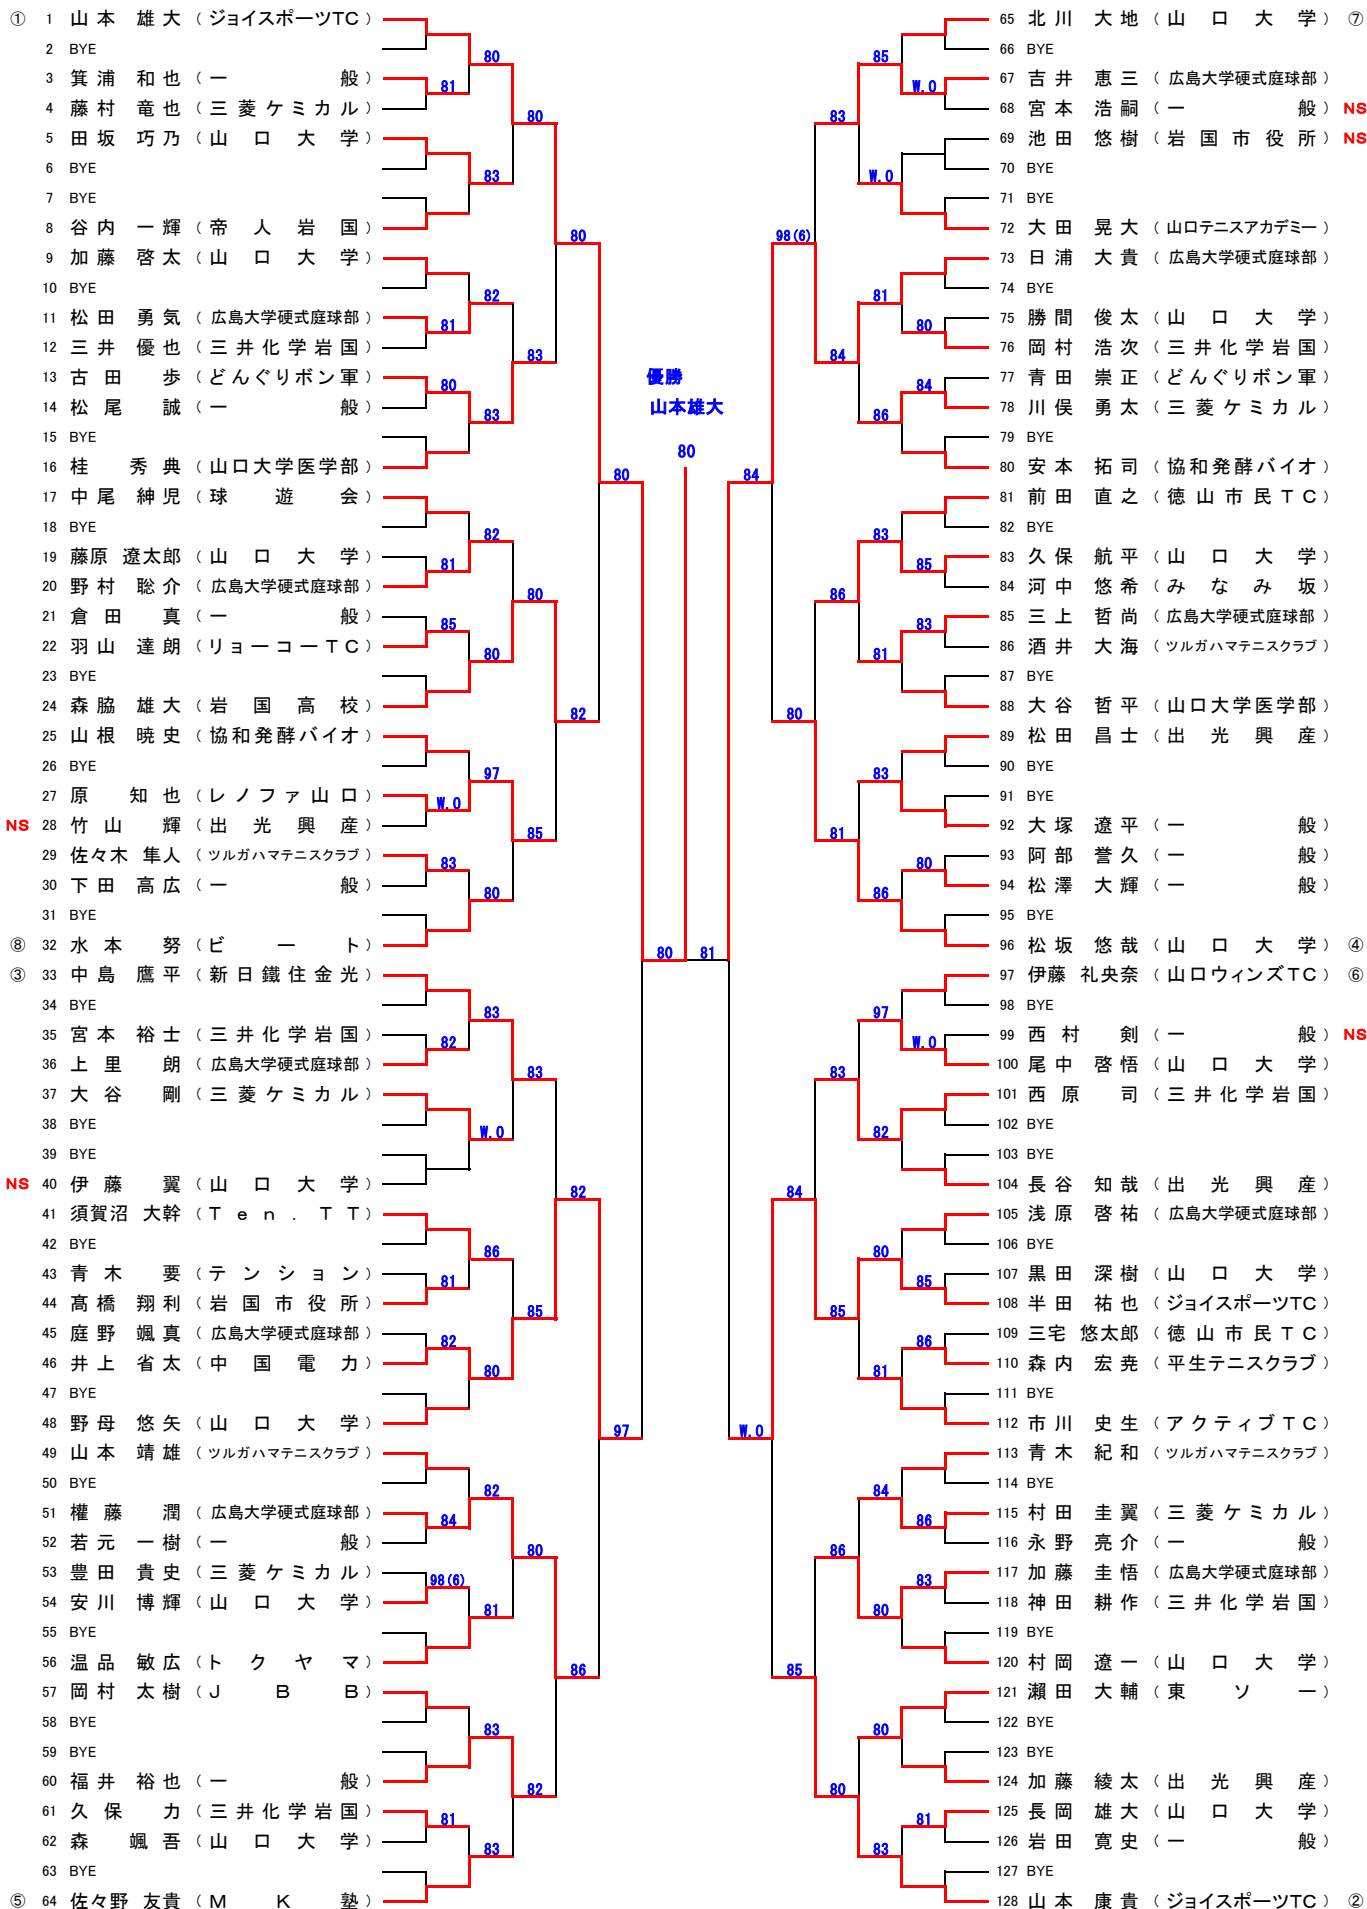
① 1 山本 雄大（ジョイスポーツTC）
2 BYE
3 箕浦 和也（一 般）
4 藤村 竜也（三菱ケミカル）
5 田坂 巧乃（山口大学）
6 BYE
7 BYE
8 谷内 一輝（帝人岩国）
9 加藤 啓太（山口大学）
10 BYE
11 松田 勇気（広島大学硬式庭球部）
12 三井 優也（三井化学岩国）
13 古田 歩（どんぐりボン軍）
14 松尾 誠（一 般）
15 BYE
16 桂 秀典（山口大学医学部）
17 中尾 紳児（球遊会）
18 BYE
19 藤原 遼太郎（山口大学）
20 野村 聡介（広島大学硬式庭球部）
21 倉田 真（一 般）
22 羽山 達朗（リョーコーTC）
23 BYE
24 森脇 雄大（岩国高校）
25 山根 暁史（協和発酵バイオ）
26 BYE
27 原 知也（レノファ山口）
NS 28 竹山 輝（出光興産）
29 佐々木 隼人（ツルガハマテニスクラブ）
30 下田 高広（一 般）
31 BYE
⑧ 32 水本 努（ビート）
③ 33 中島 鷹平（新日鐵住金光）
34 BYE
35 宮本 裕士（三井化学岩国）
36 上里 朗（広島大学硬式庭球部）
37 大谷 剛（三菱ケミカル）
38 BYE
39 BYE
NS 40 伊藤 翼（山口大学）
41 須賀沼 大幹（Ten. TT）
42 BYE
43 青木 要（テンション）
44 髙橋 翔利（岩国市役所）
45 庭野 颯真（広島大学硬式庭球部）
46 井上 省太（中国電力）
47 BYE
48 野母 悠矢（山口大学）
49 山本 靖雄（ツルガハマテニスクラブ）
50 BYE
51 權藤 潤（広島大学硬式庭球部）
52 若元 一樹（一 般）
53 豊田 貴史（三菱ケミカル）
54 安川 博輝（山口大学）
55 BYE
56 温品 敏広（トクヤマ）
57 岡村 太樹（JBB）
58 BYE
59 BYE
60 福井 裕也（一 般）
61 久保 力（三井化学岩国）
62 森 颯吾（山口大学）
63 BYE
⑤ 64 佐々野 友貴（MK塾）

65 北川 大地（山口大学）⑦
66 BYE
67 吉井 恵三（広島大学硬式庭球部）
68 宮本 浩嗣（一 般）NS
69 池田 悠樹（岩国市役所）NS
70 BYE
71 BYE
72 大田 晃大（山口テニスアカデミー）
73 日浦 大貴（広島大学硬式庭球部）
74 BYE
75 勝間 俊太（山口大学）
76 岡村 浩次（三井化学岩国）
77 青田 崇正（どんぐりボン軍）
78 川俣 勇太（三菱ケミカル）
79 BYE
80 安本 拓司（協和発酵バイオ）
81 前田 直之（徳山市民TC）
82 BYE
83 久保 航平（山口大学）
84 河中 悠希（みなみ坂）
85 三上 哲尚（広島大学硬式庭球部）
86 酒井 大海（ツルガハマテニスクラブ）
87 BYE
88 大谷 哲平（山口大学医学部）
89 松田 昌士（出光興産）
90 BYE
91 BYE
92 大塚 遼平（一 般）
93 阿部 誉久（一 般）
94 松澤 大輝（一 般）
95 BYE
96 松坂 悠哉（山口大学）④
97 伊藤 礼央奈（山口ウィンズTC）⑥
98 BYE
99 西村 剣（一 般）NS
100 尾中 啓悟（山口大学）
101 西原 司（三井化学岩国）
102 BYE
103 BYE
104 長谷 知哉（出光興産）
105 浅原 啓祐（広島大学硬式庭球部）
106 BYE
107 黒田 深樹（山口大学）
108 半田 祐也（ジョイスポーツTC）
109 三宅 悠太郎（徳山市民TC）
110 森内 宏尭（平生テニスクラブ）
111 BYE
112 市川 史生（アクティブTC）
113 青木 紀和（ツルガハマテニスクラブ）
114 BYE
115 村田 圭翼（三菱ケミカル）
116 永野 亮介（一 般）
117 加藤 圭悟（広島大学硬式庭球部）
118 神田 耕作（三井化学岩国）
119 BYE
120 村岡 遼一（山口大学）
121 瀬田 大輔（東ソー）
122 BYE
123 BYE
124 加藤 綾太（出光興産）
125 長岡 雄大（山口大学）
126 岩田 寛史（一 般）
127 BYE
128 山本 康貴（ジョイスポーツTC）②

優勝
山本雄大
80

80 81 80 83 80 83 82 81 80 83 83 80 82 81 85 80 80 82 97 W.O 83 85 80 80 83 82 83 W.O 82 86 81 85 82 80 97 82 84 80 98(6) 81 86 83 82 81 83 80 81 84
85 W.O 83 W.O 98(6) 81 80 84 84 86 83 85 86 83 81 80 83 81 80 86 97 W.O 83 82 84 80 85 85 86 81 W.O 84 86 86 83 80 85 80 80 81 83